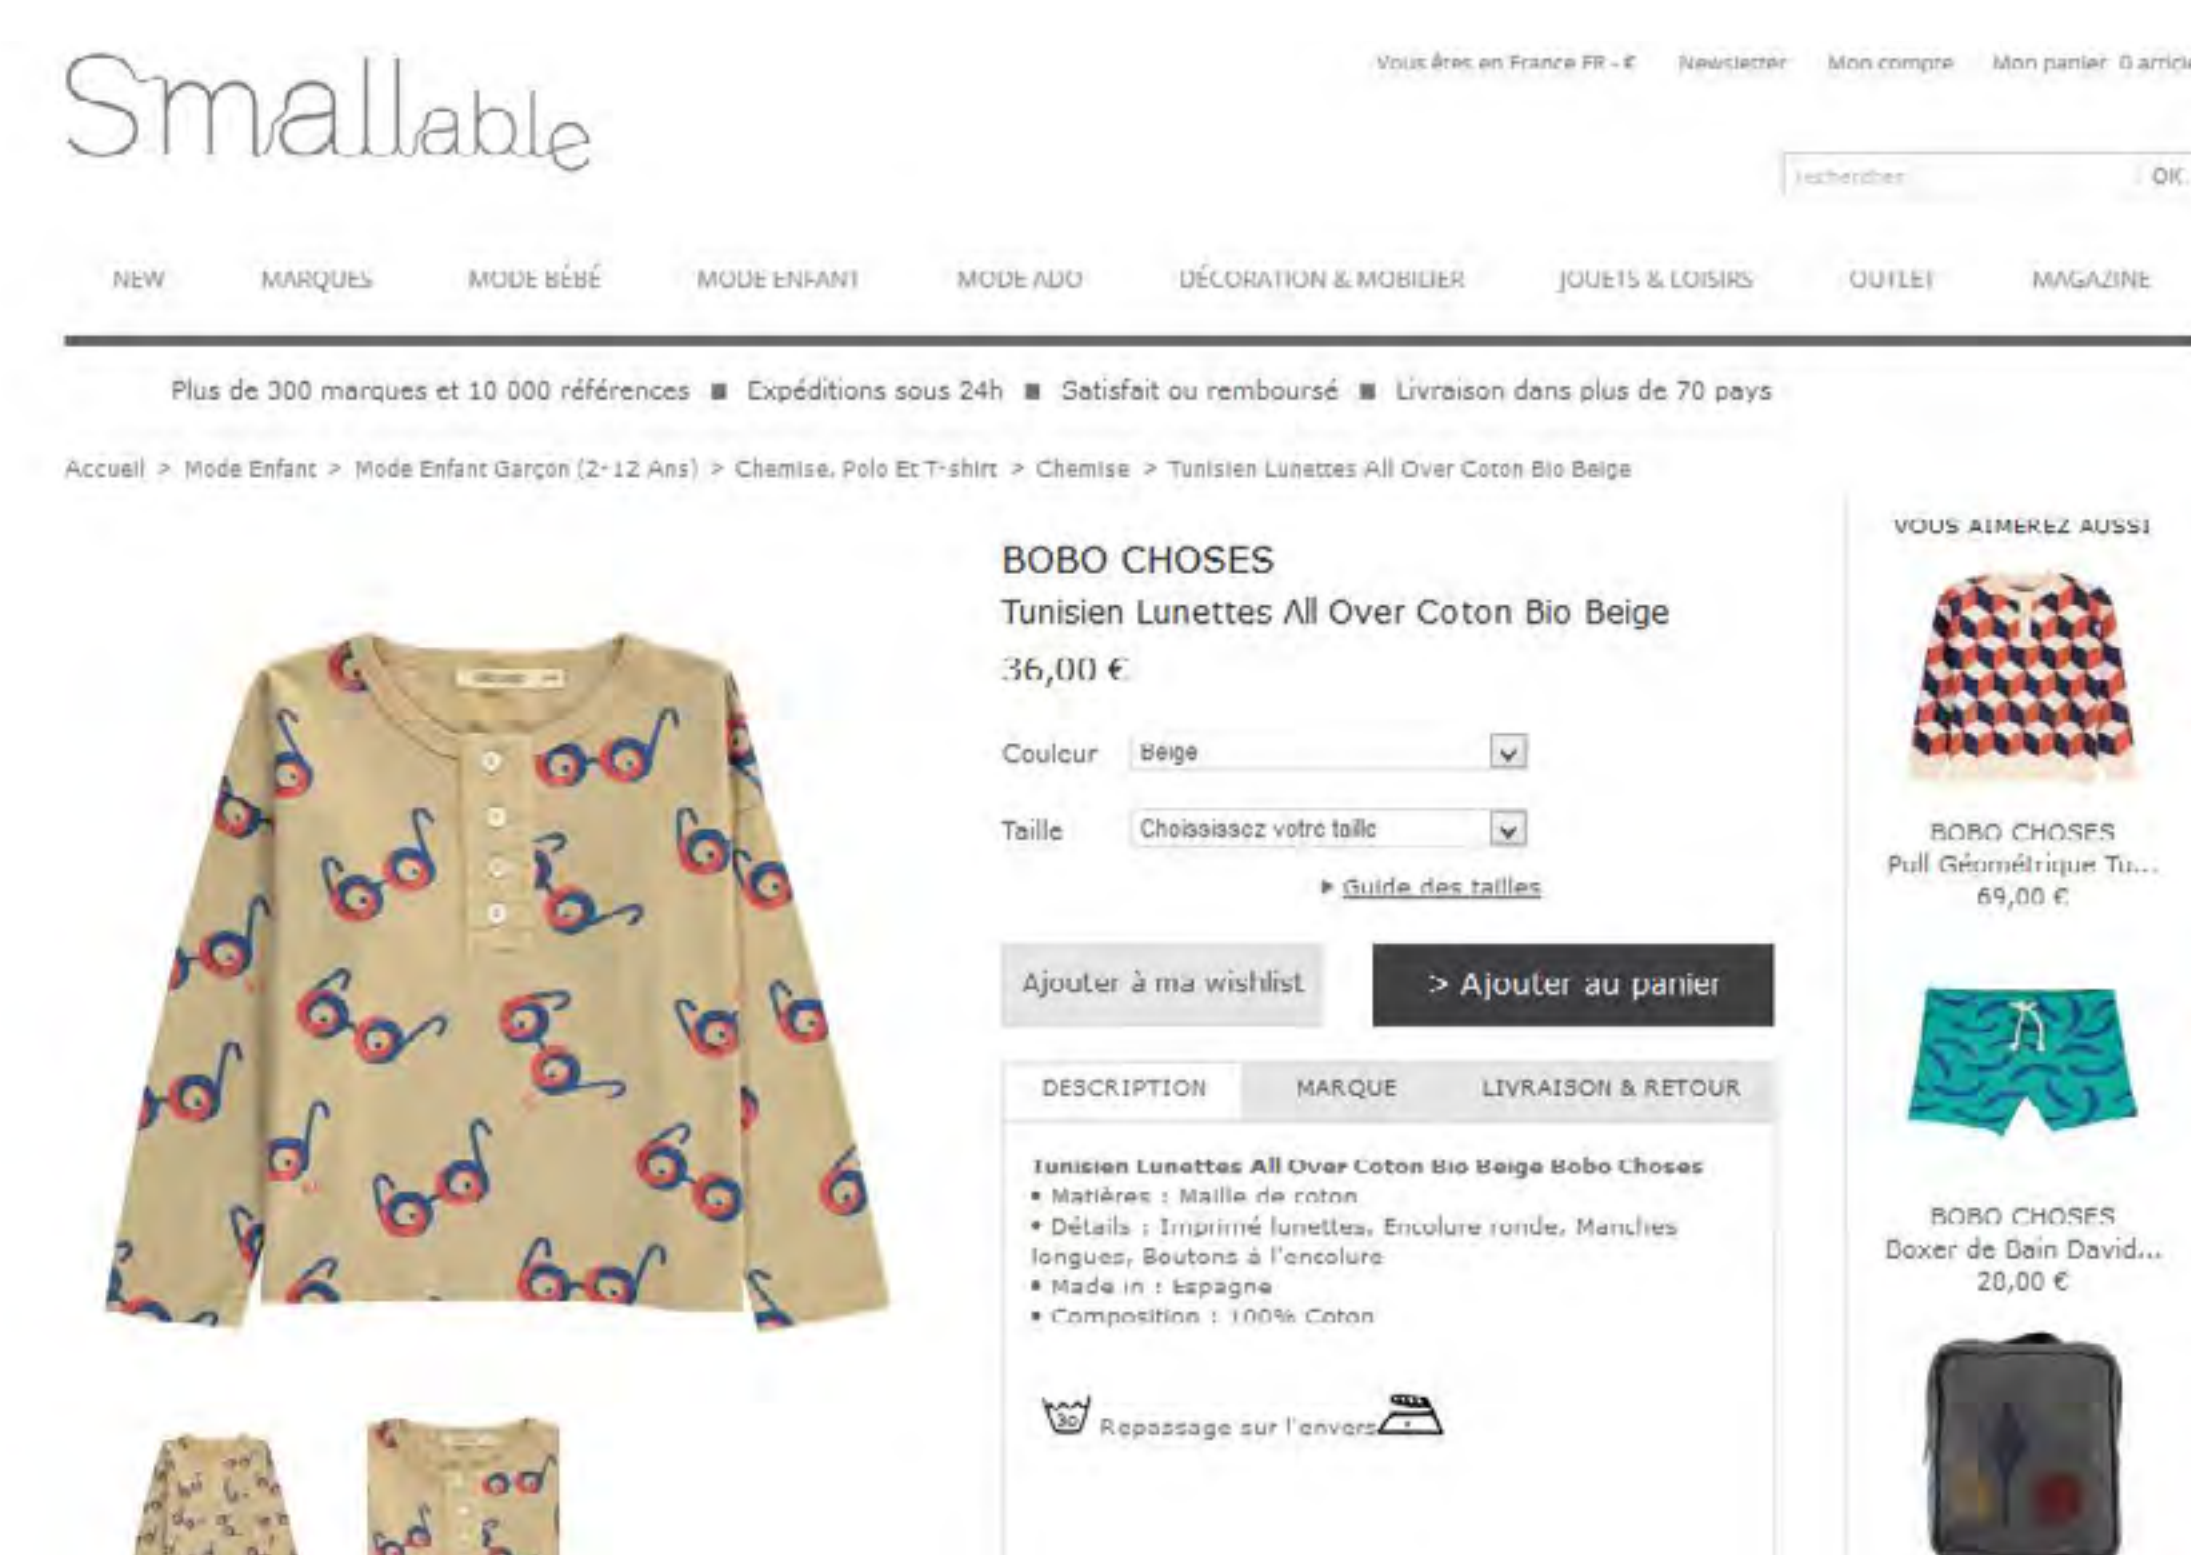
Smallable

Vous êtes en France FR - € Newsletter Mon compte Mon panier 0 article

rechercher OK

NEW MARQUES MODE BÉBÉ MODE ENFANT MODE ADO DÉCORATION & MOBILIER JOUETS & LOISIRS OUTLET MAGAZINE

Plus de 300 marques et 10 000 références ■ Expéditions sous 24h ■ Satisfait ou remboursé ■ Livraison dans plus de 70 pays

Accueil > Mode Enfant > Mode Enfant Garçon (2-12 Ans) > Chemise, Polo Et T-shirt > Chemise > Tunisien Lunettes All Over Coton Bio Beige

BOBO CHOSES
Tunisien Lunettes All Over Coton Bio Beige
36,00 €

Couleur Beige
Taille Choisissez votre taille
▸ Guide des tailles

Ajouter à ma wishlist
> Ajouter au panier

DESCRIPTION MARQUE LIVRAISON & RETOUR

Tunisien Lunettes All Over Coton Bio Beige Bobo Choses
• Matières : Maille de coton
• Détails : Imprimé lunettes, Encolure ronde, Manches longues, Boutons à l'encolure
• Made in : Espagne
• Composition : 100% Coton

30 Repassage sur l'envers

VOUS AIMEREZ AUSSI

BOBO CHOSES
Pull Géométrique Tu...
69,00 €

BOBO CHOSES
Boxer de Bain David...
28,00 €